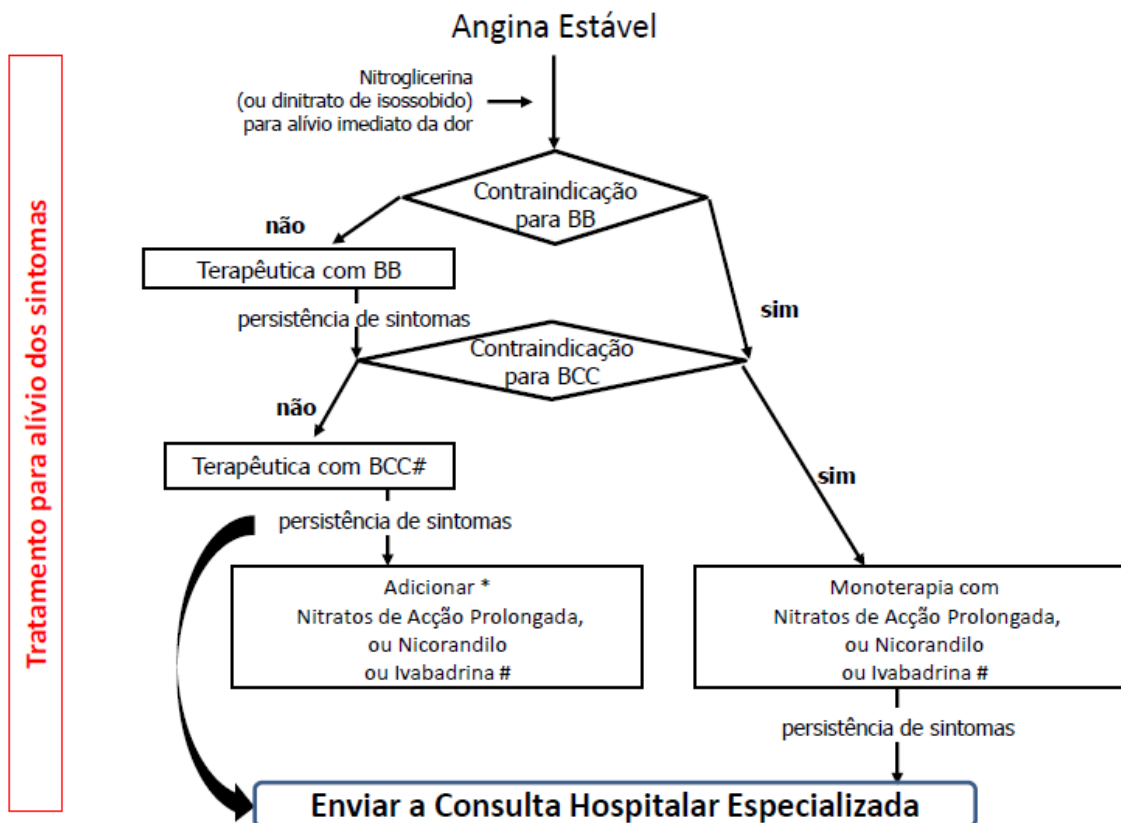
Tratamento para alívio dos sintomas

Angina Estável

Nitroglicerina
(ou dinitrato de isossobido)
para alívio imediato da dor

Contraindicação para BB

não

Terapêutica com BB

persistência de sintomas

sim

Contraindicação para BCC

não

Terapêutica com BCC#

sim

persistência de sintomas

Adicionar *
Nitratos de Acção Prolongada,
ou Nicorandilo
ou Ivabadrina #

Monoterapia com
Nitratos de Acção Prolongada,
ou Nicorandilo
ou Ivabadrina #

persistência de sintomas

Enviar a Consulta Hospitalar Especializada